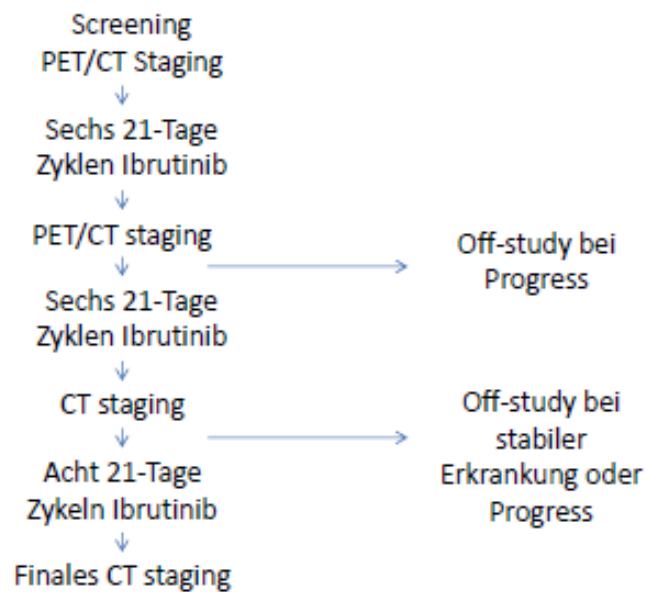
Screening
PET/CT Staging

Sechs 21-Tage
Zyklen Ibrutinib

PET/CT staging

Off-study bei
Progress

Sechs 21-Tage
Zyklen Ibrutinib

CT staging

Off-study bei
stabiler
Erkrankung oder
Progress

Acht 21-Tage
Zykeln Ibrutinib

Finales CT staging